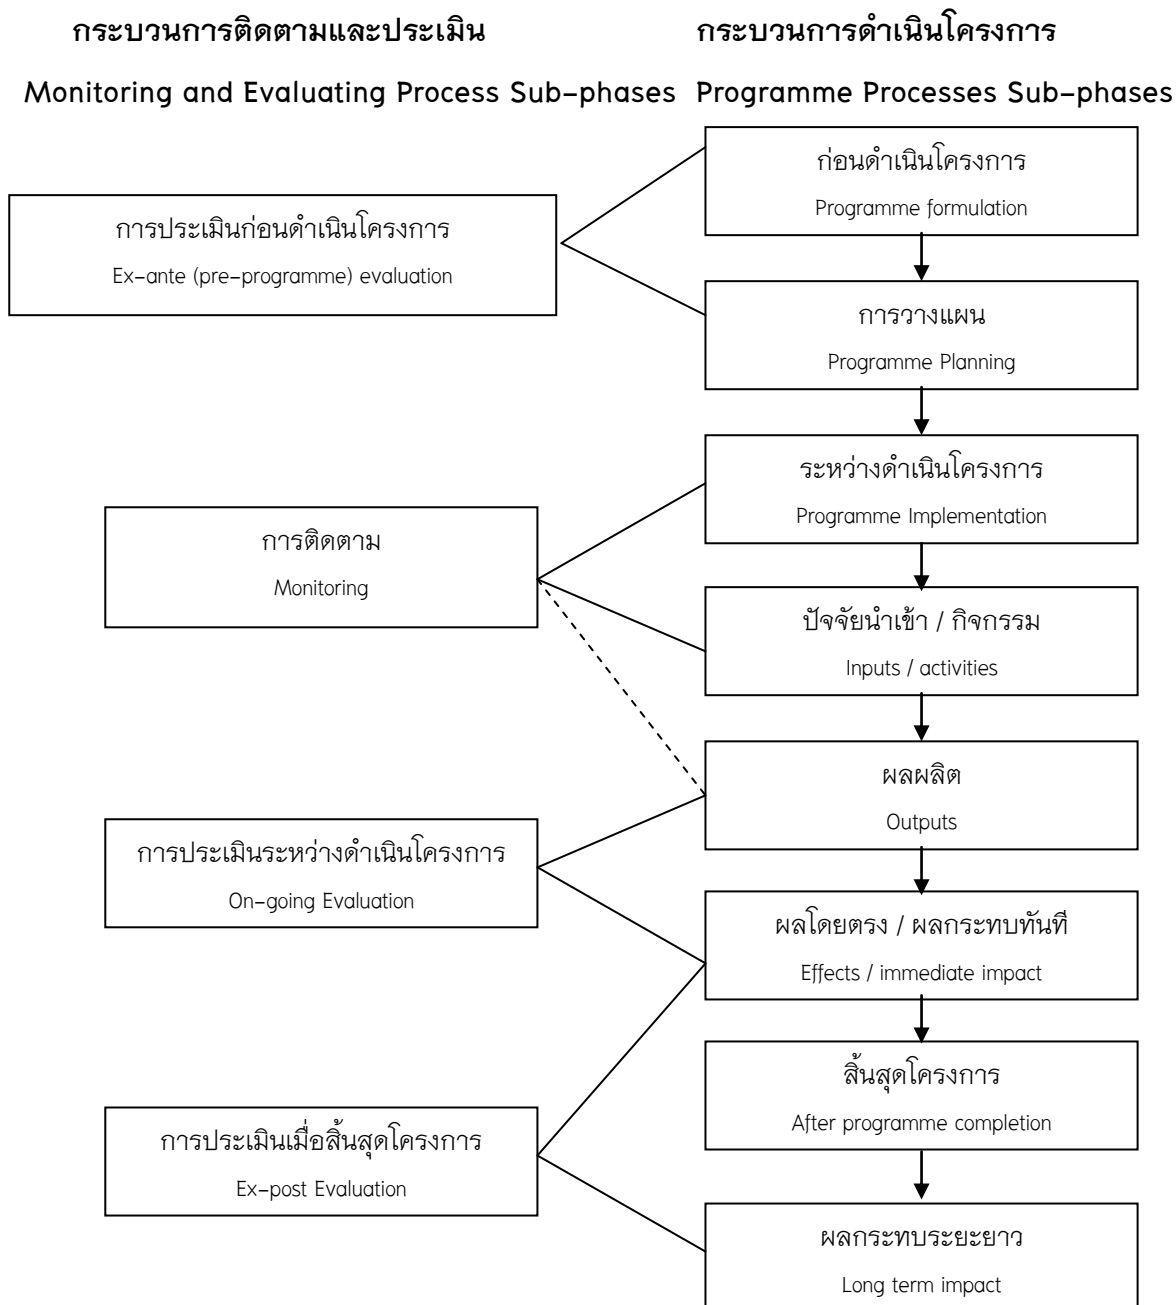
กระบวนการติดตามและประเมิน

Monitoring and Evaluating Process Sub-phases

กระบวนการดำเนินโครงการ

Programme Processes Sub-phases

การประเมินก่อนดำเนินโครงการ
Ex-ante (pre-programme) evaluation

การติดตาม
Monitoring

การประเมินระหว่างดำเนินโครงการ
On-going Evaluation

การประเมินเมื่อสิ้นสุดโครงการ
Ex-post Evaluation

ก่อนดำเนินโครงการ
Programme formulation

การวางแผน
Programme Planning

ระหว่างดำเนินโครงการ
Programme Implementation

ปัจจัยนำเข้า / กิจกรรม
Inputs / activities

ผลผลิต
Outputs

ผลโดยตรง / ผลกระทบทันที
Effects / immediate impact

สิ้นสุดโครงการ
After programme completion

ผลกระทบระยะยาว
Long term impact